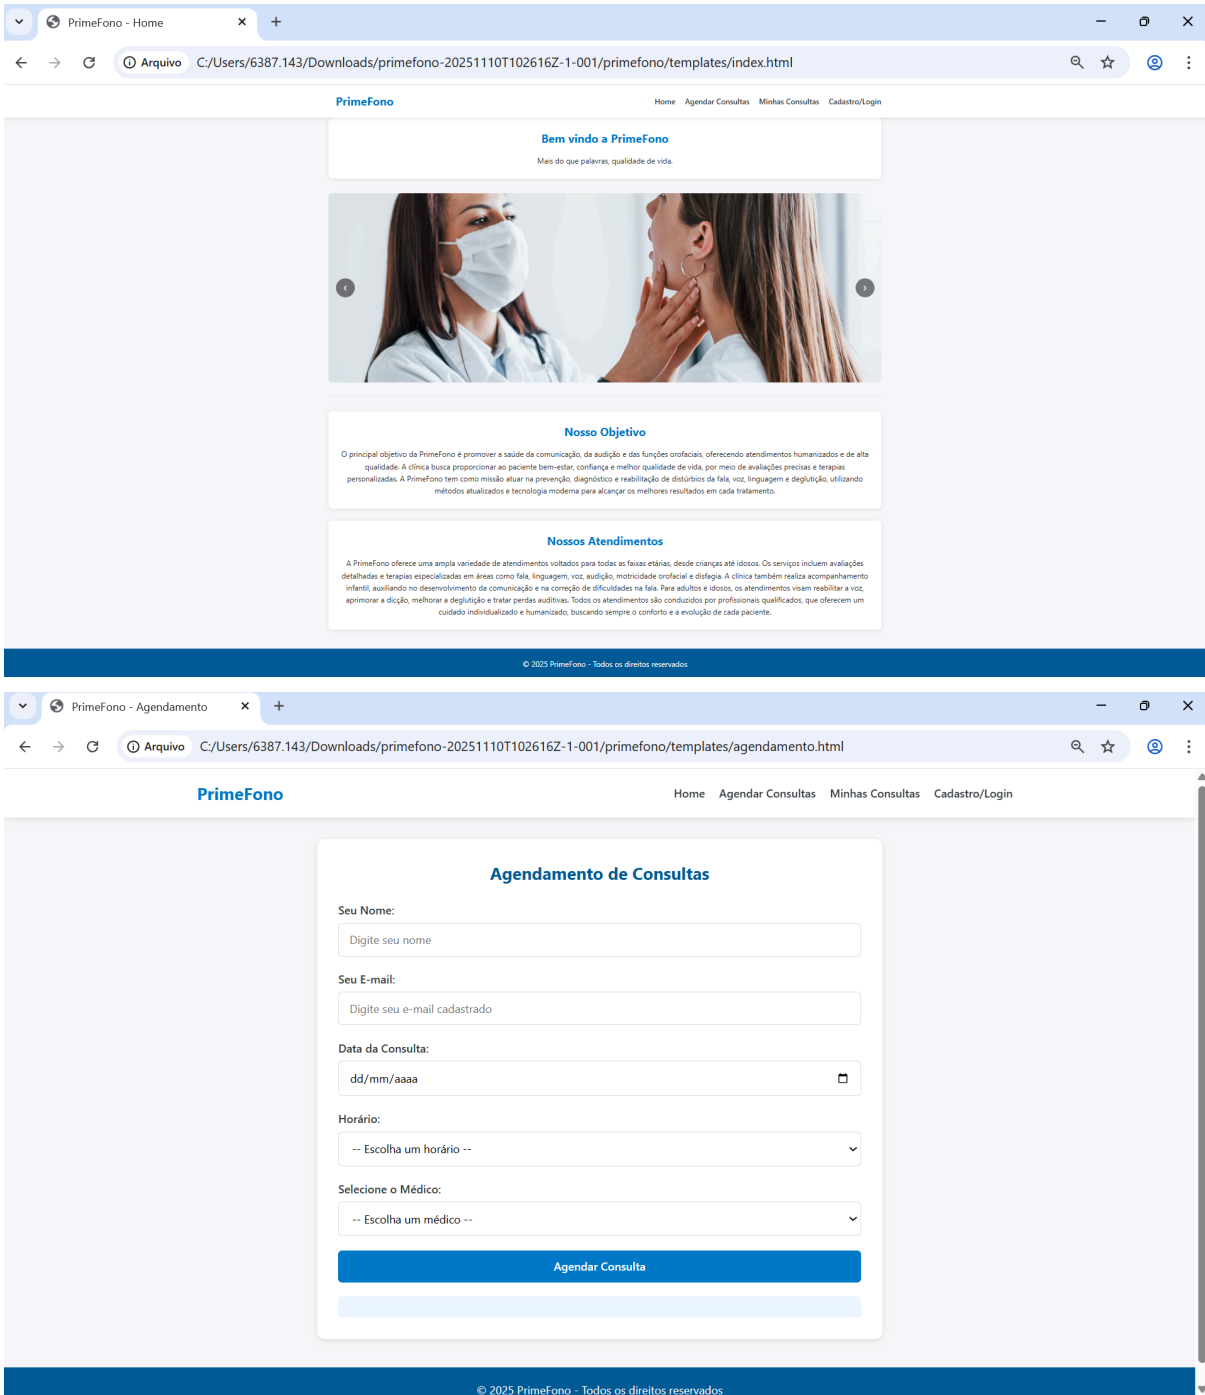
PrimeFono - Home

Arquivo C:/Users/6387.143/Downloads/primefono-20251110T102616Z-1-001/primefono/templates/index.html

PrimeFono

Home Agendar Consultas Minhas Consultas Cadastro/Login

Bem vindo a PrimeFono

Mais do que palavras, qualidade de vida.

Nosso Objetivo

O principal objetivo da PrimeFono é promover a saúde da comunicação, da audição e das funções orofaciais, oferecendo atendimentos humanizados e de alta qualidade. A clínica busca proporcionar ao paciente bem-estar, confiança e melhor qualidade de vida, por meio de avaliações precisas e terapias personalizadas. A PrimeFono tem como missão atuar na prevenção, diagnóstico e reabilitação de distúrbios da fala, voz, linguagem e deglutição, utilizando métodos atualizados e tecnologia moderna para alcançar os melhores resultados em cada tratamento.

Nossos Atendimentos

A PrimeFono oferece uma ampla variedade de atendimentos voltados para todas as faixas etárias, desde crianças até idosos. Os serviços incluem avaliações detalhadas e terapias especializadas em áreas como fala, linguagem, voz, audição, motricidade orofacial e disfagia. A clínica também realiza acompanhamento infantil, auxiliando no desenvolvimento da comunicação e na correção de dificuldades na fala. Para adultos e idosos, os atendimentos visam reabilitar a voz, aprimorar a dicção, melhorar a deglutição e tratar perdas auditivas. Todos os atendimentos são conduzidos por profissionais qualificados, que oferecem um cuidado individualizado e humanizado, buscando sempre o conforto e a evolução de cada paciente.

© 2025 PrimeFono - Todos os direitos reservados

PrimeFono - Agendamento

Arquivo C:/Users/6387.143/Downloads/primefono-20251110T102616Z-1-001/primefono/templates/agendamento.html

PrimeFono

Home Agendar Consultas Minhas Consultas Cadastro/Login

Agendamento de Consultas

Seu Nome:

Digite seu nome

Seu E-mail:

Digite seu e-mail cadastrado

Data da Consulta:

dd/mm/aaaa

Horário:

-- Escolha um horário --

Selecione o Médico:

-- Escolha um médico --

Agendar Consulta

© 2025 PrimeFono - Todos os direitos reservados